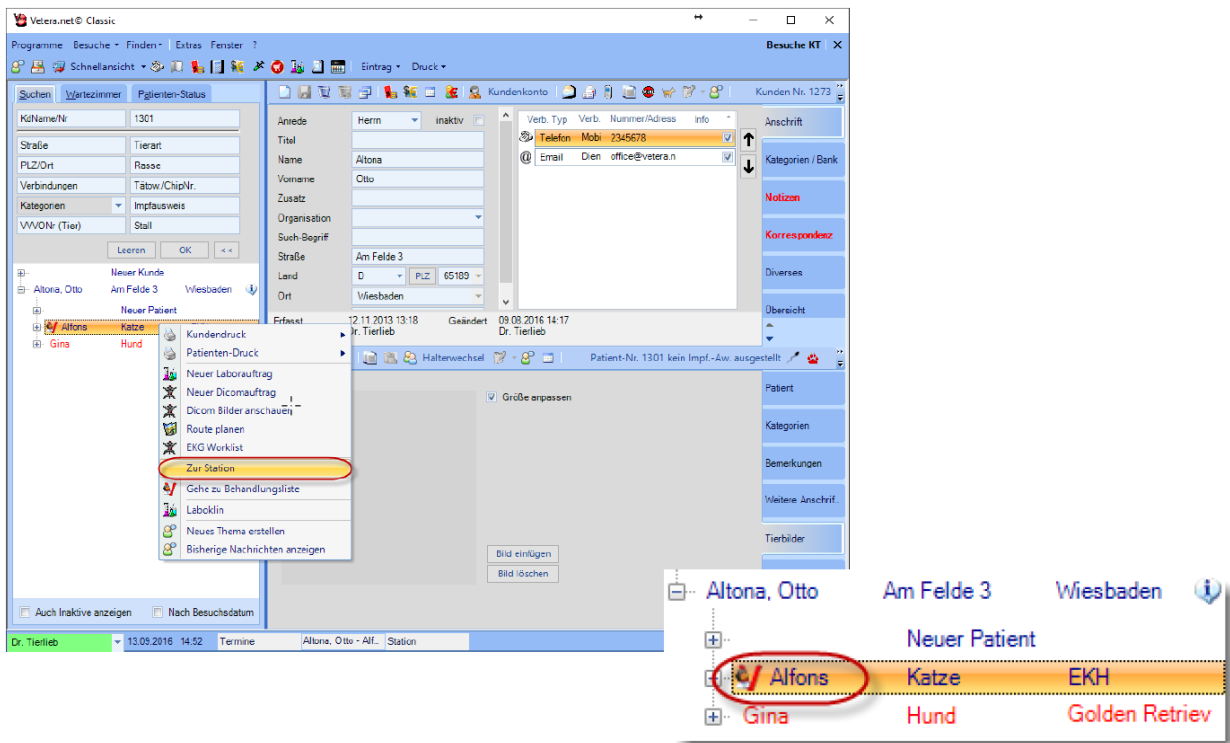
Vetera.net© Classic

Programme Besuche Finden Extras Fenster ?

Besuche KT

Schnellansicht Eintrag Druck

Suchen Wartezimmer Patienten-Status

| KdName/Nr | 1301 |
|---|---|
| Straße | Tierart |
| PLZ/Ort | Rasse |
| Verbindungen | Tätow/ChipNr. |
| Kategorien | Impfausweis |
| VVVONr (Tier) | Stall |

Leeren OK <<

Neuer Kunde
Altona, Otto Am Felde 3 Wiesbaden
Neuer Patient
Alfons Katze
Gina Hund

Auch Inaktive anzeigen Nach Besuchsdatum

Kundenkonto Kunden Nr. 1273

Anrede Herrn inaktiv
Titel
Name Altona
Vorname Otto
Zusatz
Organisation
Such-Begriff
Straße Am Felde 3
Land D PLZ 65189
Ort Wiesbaden

| Verb. Typ | Verb. | Nummer/Adress | Info |
|---|---|---|---|
| Telefon | Mobi | 2345678 | |
| Email | Dien | office@vetera.n | |

Erfasst 12.11.2013 13:18 Dr. Tierlieb Geändert 09.08.2016 14:17 Dr. Tierlieb

Anschrift
Kategorien / Bank
Notizen
Korrespondenz
Diverses
Übersicht

Kundendruck
Patienten-Druck
Neuer Laborauftrag
Neuer Dicomauftrag
Dicom Bilder anschauen
Route planen
EKG Worklist
Zur Station
Gehe zu Behandlungsliste
Laboklin
Neues Thema erstellen
Bisherige Nachrichten anzeigen

Halterwechsel Patient-Nr. 1301 kein Impf.-Aw. ausgestellt

Größe anpassen

Bild einfügen
Bild löschen

Patient
Kategorien
Bemerkungen
Weitere Anschrif.
Tierbilder

Dr. Tierlieb 13.09.2016 14:52 Termine Altona, Otto - Alf... Station

Altona, Otto Am Felde 3 Wiesbaden
Neuer Patient
Alfons Katze EKH
Gina Hund Golden Retriev